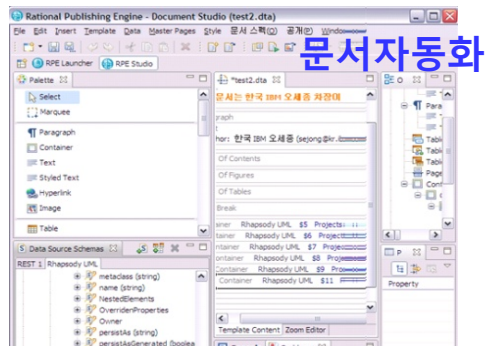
Rational Publishing Engine - Document Studio (test2.dta)

File Edit Insert Template Data Master Pages Style 문서 스팩(D) 공개(P) Window

문서자동화

RPE Launcher RPE Studio

Palette

Select
Marquee
Paragraph
Container
Text
Styled Text
Hyperlink
Image
Table

*test2.dta

문서는 한국 IBM 오세중 차장에

graph
hor: 한국 IBM 오세중 (sejong@kr.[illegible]
Of Contents
Of Figures
Of Tables
Break
ainer Rhapsody UML $5 Projects
tainer Rhapsody UML $6 Project
ntainer Rhapsody UML $7 Projec
ntainer Rhapsody UML $8 Proje
Container Rhapsody UML $9 Proje
Container Rhapsody UML $11

Template Content Zoom Editor

Data Source Schemas

REST 1 Rhapsody UML
metaclass (string)
name (string)
NestedElements
OverriddenProperties
Owner
persistAs (string)
persistAsGenerated (boolea

Paragr
Table
Table
Table
Page
Cont

Property